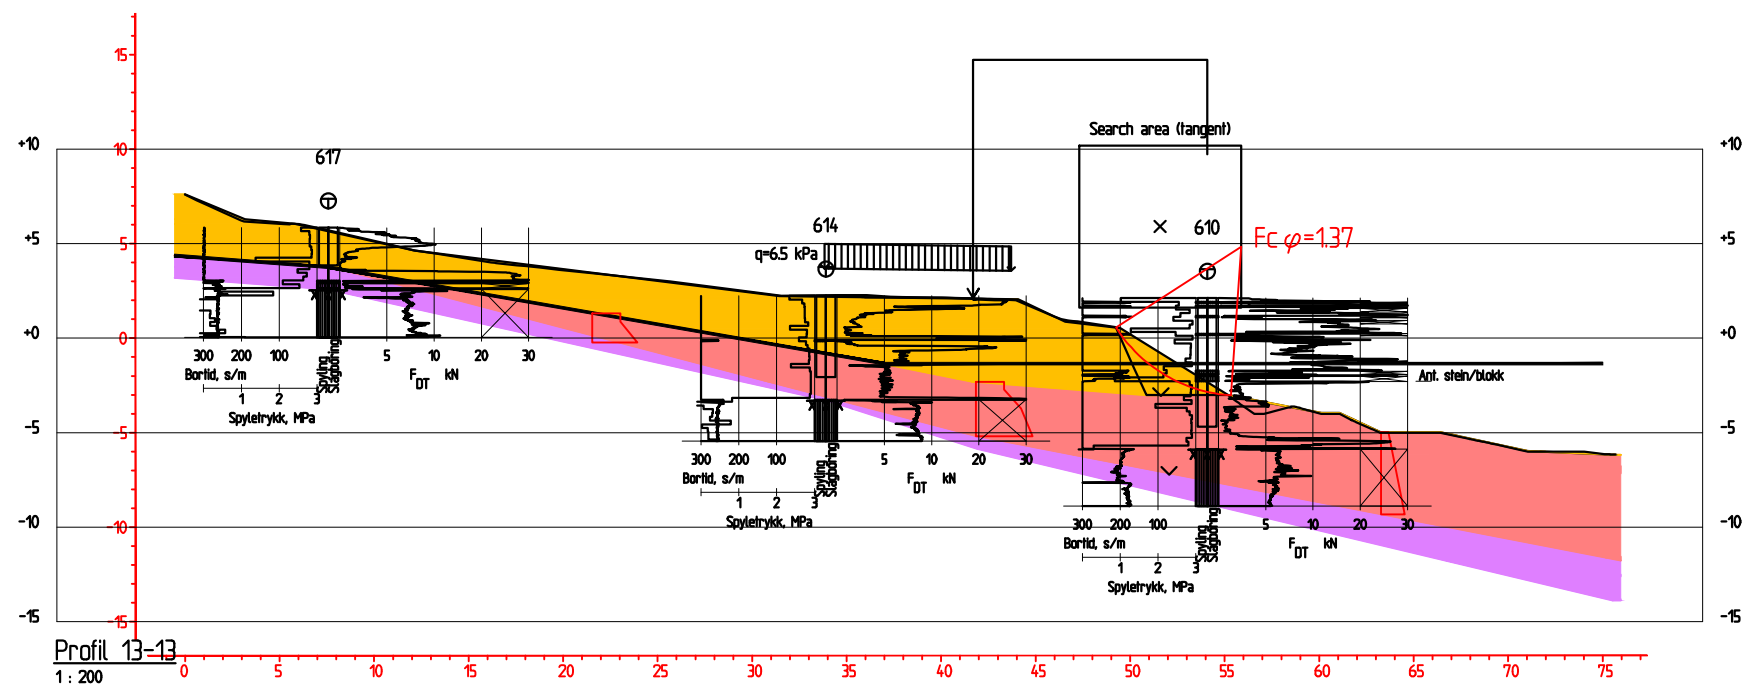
15
10
5
0
-5
-10
-15
+10
+5
+0
-5
-10
-15
+10
+5
+0
-5
-10
-15

Search area (tangent)

617

614

610

q=6.5 kPa

Fc $\varphi$=1.37

Ant. stein/blokk

300 200 100
Bortid, s/m
1 2 3
Spyletrykk, MPa
Spyling
Slagboring
5 10 20 30
$F_{DT}$ kN

300 200 100
Bortid, s/m
1 2 3
Spyletrykk, MPa
Spyling
Slagboring
5 10 20 30
$F_{DT}$ kN

300 200 100
Bortid, s/m
1 2 3
Spyletrykk, MPa
Spyling
Slagboring
5 10 20 30
$F_{DT}$ kN

Profil 13-13
1 : 200

0 5 10 15 20 25 30 35 40 45 50 55 60 65 70 75